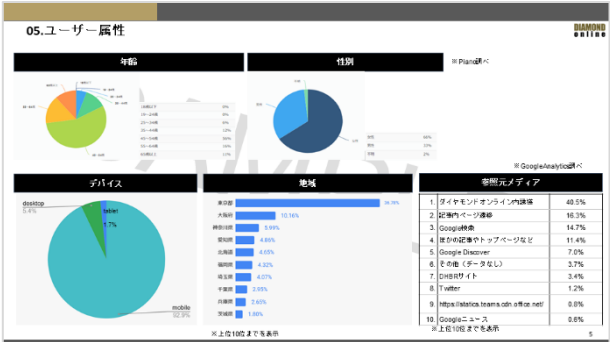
05.ユーザー属性

DIAMOND online

年齢

性別

※Piano調べ

※GoogleAnalytics調べ

デバイス

desktop
5.4%

tablet
1.7%

mobile

地域

| | |
|---|---|
| 東京都 | 36.9% |
| 大阪府 | 10.16% |
| 神奈川県 | 5.99% |
| 愛知県 | 4.85% |
| 北海道 | 4.65% |
| 福岡県 | 4.32% |
| 埼玉県 | 4.07% |
| 千葉県 | 2.95% |
| 兵庫県 | 2.65% |
| 茨城県 | 1.80% |

※上位10位までを表示

参照元メディア

| | | |
|---|---|---|
| 1. | ダイヤモンドオンライン内遷移 | 40.5% |
| 2. | 記事内ページ遷移 | 16.3% |
| 3. | Google検索 | 14.7% |
| 4. | ほかの記事やトップページなど | 11.4% |
| 5. | Google Discover | 7.0% |
| 6. | その他（データなし） | 3.7% |
| 7. | DHBRサイト | 3.4% |
| 8. | Twitter | 1.2% |
| 9. | https://statics.teams.cdn.office.net/ | 0.8% |
| 10. | Googleニュース | 0.8% |

※上位10位までを表示

5